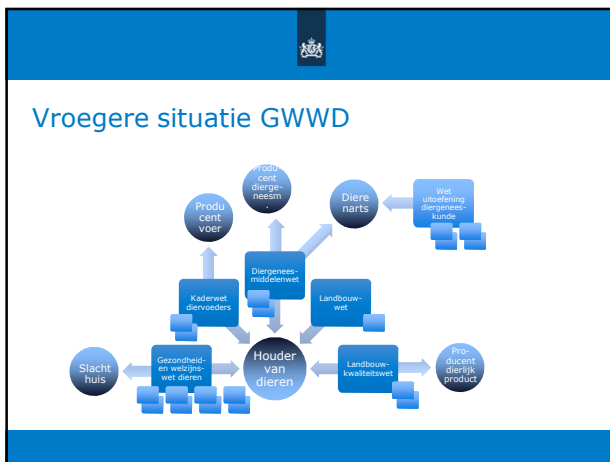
Vroegere situatie GWWD

Producent diergeneesm.

Producent voer

Dierenarts

Wet uitoefening diergeneeskunde

Diergeneesmiddelenwet

Kaderwet diervoeders

Landbouwwet

Slachthuis

Gezondheid- en welzijnswet dieren

Houder van dieren

Landbouwkwaliteitswet

Producent dierlijk product